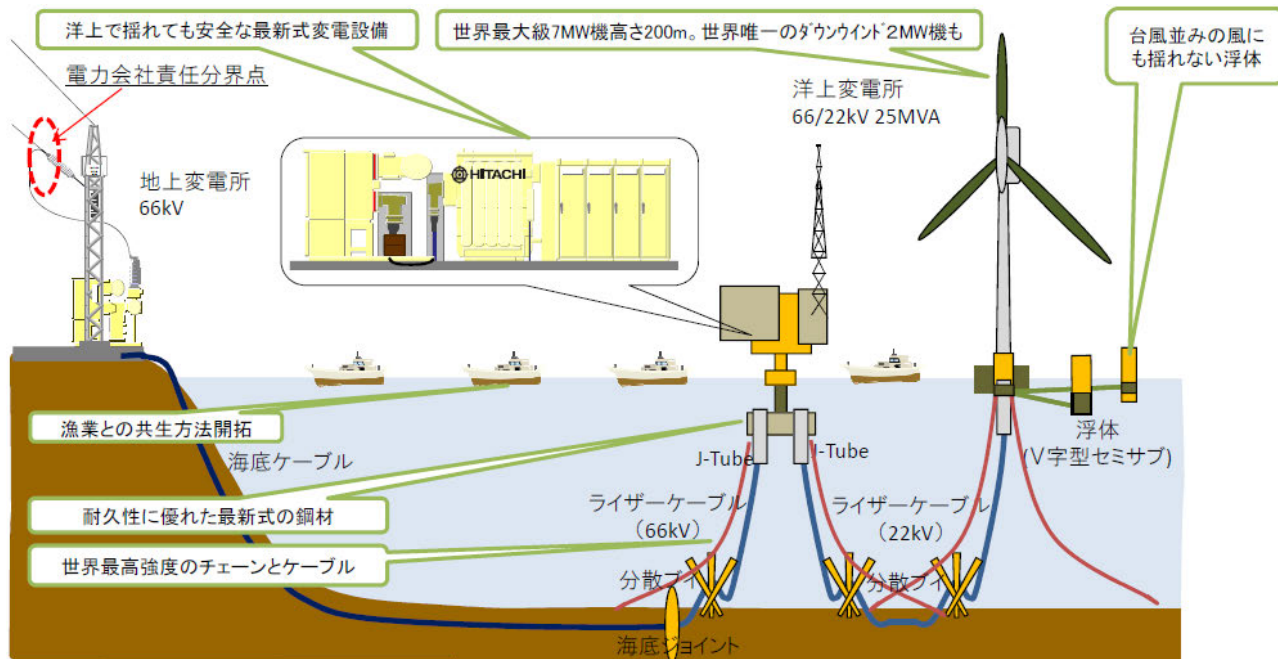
洋上で揺れても安全な最新式変電設備

世界最大級7MW機高さ200m。世界唯一のダウンウインド2MW機も

台風並みの風にも揺れない浮体

電力会社責任分界点

洋上変電所
66/22kV 25MVA

地上変電所
66kV

HITACHI

漁業との共生方法開拓

海底ケーブル

J-Tube

J-Tube

浮体
(V字型セミサブ)

耐久性に優れた最新式の鋼材

ライザーケーブル
(66kV)

ライザーケーブル
(22kV)

世界最高強度のチェーンとケーブル

分散ブイ

分散ブイ

海底ジョイント